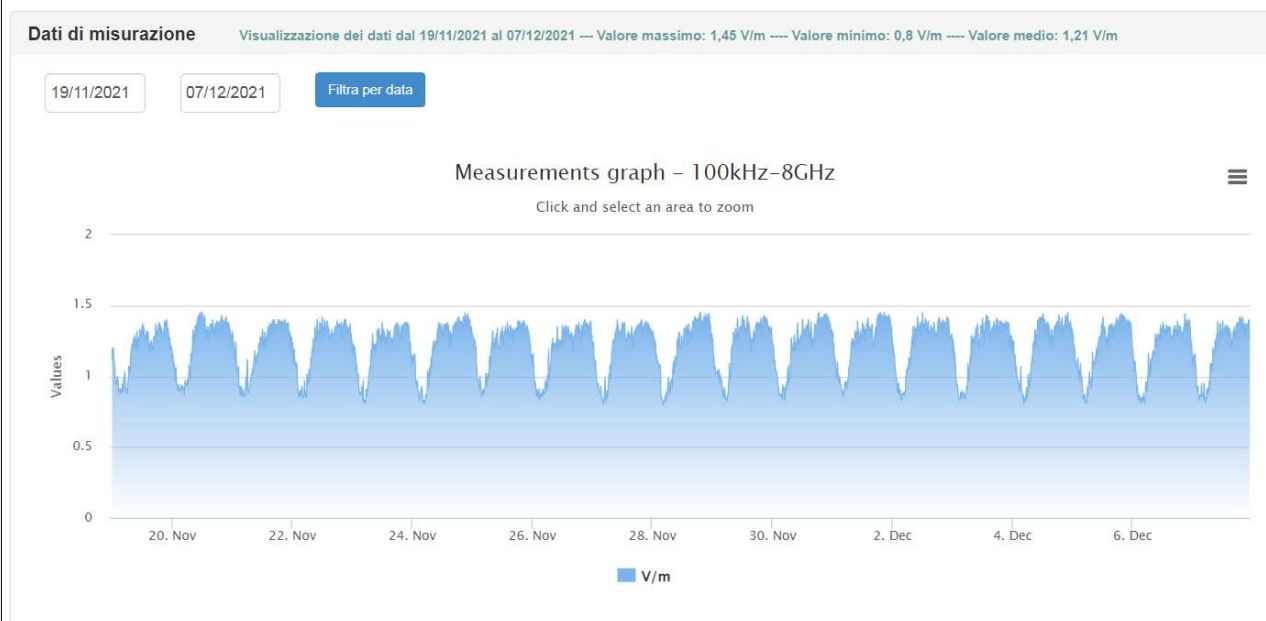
Dati di misurazione

Visualizzazione dei dati dal 19/11/2021 al 07/12/2021 --- Valore massimo: 1,45 V/m ---- Valore minimo: 0,8 V/m ---- Valore medio: 1,21 V/m

19/11/2021

07/12/2021

Filtra per data

Measurements graph - 100kHz-8GHz

Click and select an area to zoom

2
1.5
1
0.5
0

Values

20. Nov
22. Nov
24. Nov
26. Nov
28. Nov
30. Nov
2. Dec
4. Dec
6. Dec

V/m